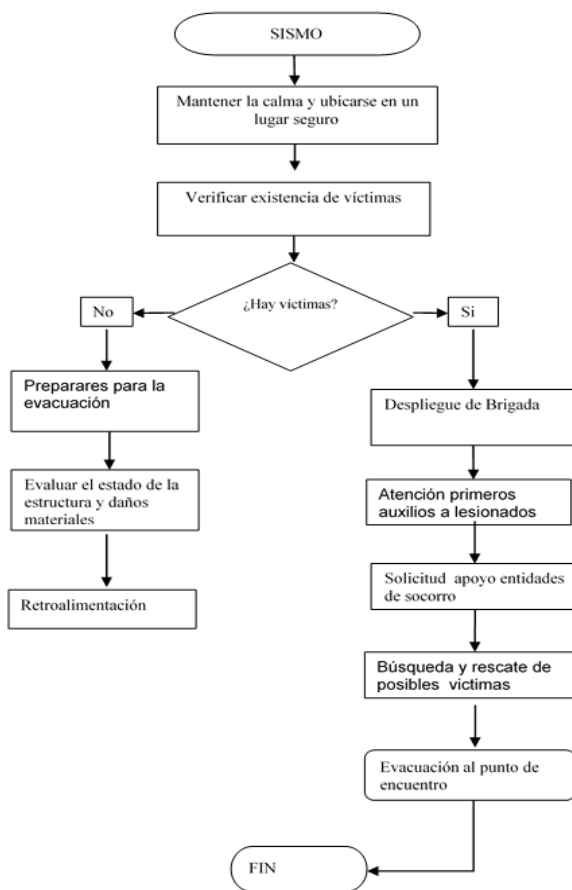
SISMO

Mantener la calma y ubicarse en un lugar seguro

Verificar existencia de víctimas

¿Hay víctimas?

No

Si

Preparares para la evacuación

Evaluar el estado de la estructura y daños materiales

Retroalimentación

Despliegue de Brigada

Atención primeros auxilios a lesionados

Solicitud apoyo entidades de socorro

Búsqueda y rescate de posibles victimas

Evacuación al punto de encuentro

FIN